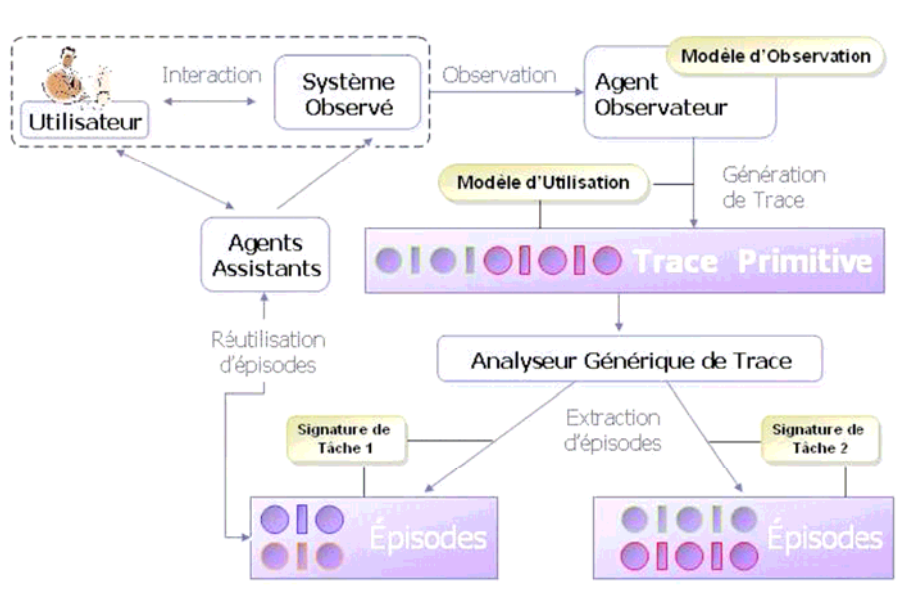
Utilisateur

Interaction

Système Observé

Observation

Modèle d'Observation

Agent Observateur

Génération de Trace

Modèle d'Utilisation

Agents Assistants

Trace Primitive

Réutilisation d'épisodes

Analyseur Générique de Trace

Extraction d'épisodes

Signature de Tâche 1

Signature de Tâche 2

Épisodes

Épisodes